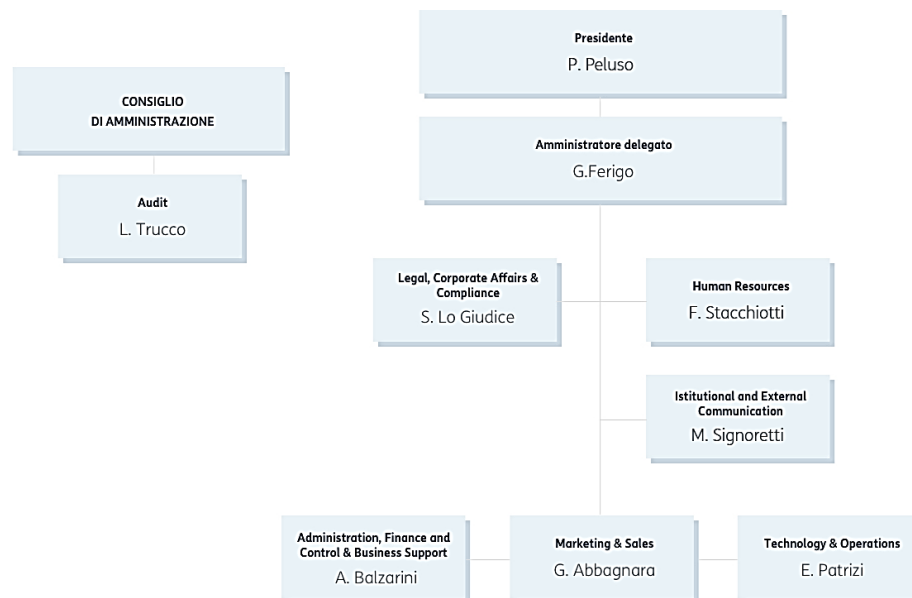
CONSIGLIO
DI AMMINISTRAZIONE

Audit
L. Trucco

Presidente
P. Peluso

Amministratore delegato
G.Ferigo

Legal, Corporate Affairs & Compliance
S. Lo Giudice

Human Resources
F. Stacchiotti

Istitutional and External Communication
M. Signoretti

Administration, Finance and Control & Business Support
A. Balzarini

Marketing & Sales
G. Abbagnara

Technology & Operations
E. Patrizi